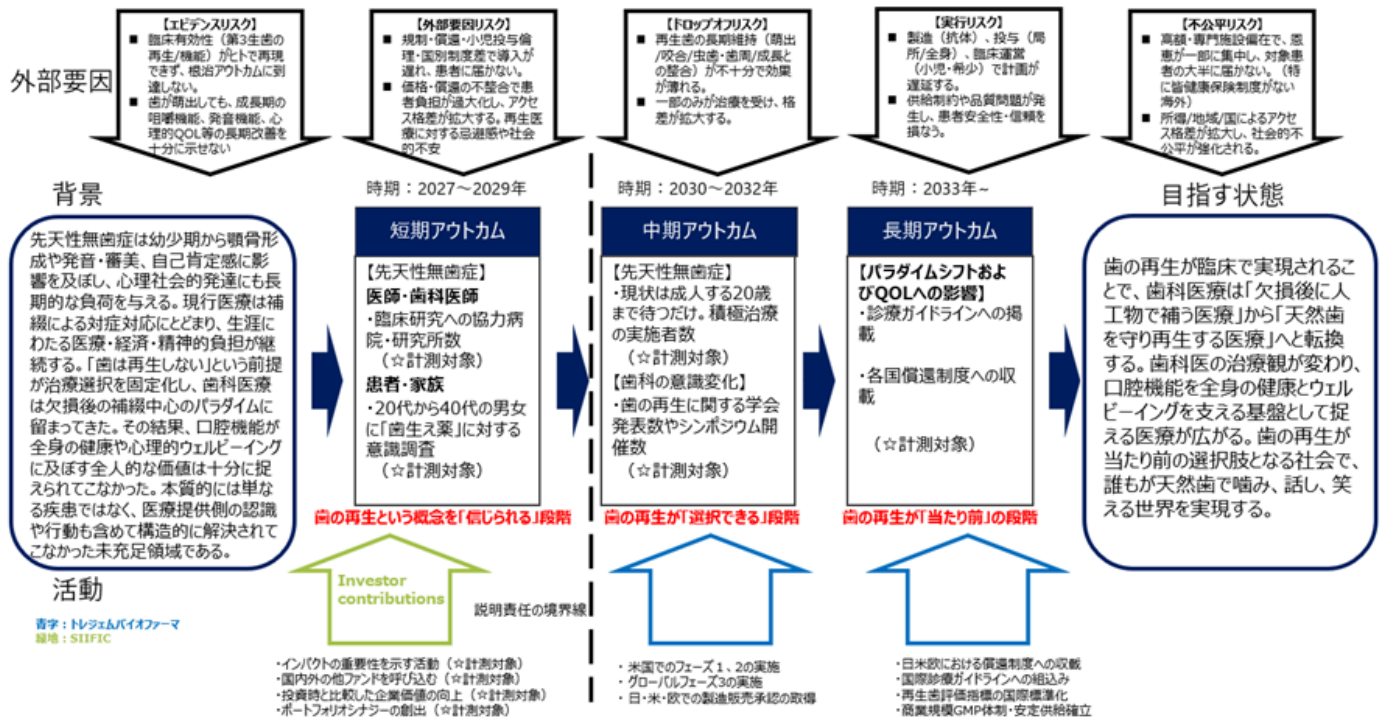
外部要因

【エビデンスリスク】
■ 臨床有効性（第3生歯の再生/機能）がヒトで再現できず、根治アウトカムに到達しない。
■ 歯が萌出しても、成長期の咀嚼機能、発音機能、心理的QOL等の長期改善を十分に示せない

【外部要因リスク】
■ 規制・償還・小児投与倫理・国別制度差で導入が遅れ、患者に届かない。
■ 価格・償還の不整合で患者負担が過大化し、アクセス格差が拡大する。再生医療に対する忌避感や社会的不安

【ドロップオフリスク】
■ 再生歯の長期維持（萌出/咬合/虫歯・歯周/成長との整合）が十分で効果が薄れる。
■ 一部のみが治療を受け、格差が拡大する。

【実行リスク】
■ 製造（抗体）、投与（局所/全身）、臨床運営（小児・希少）で計画が遅延する。
■ 供給制約や品質問題が発生し、患者安全性・信頼を損なう。

【不公平リスク】
■ 高額・専門施設偏在で、恩恵が一部に集中し、対象患者の大半に届かない。（特に皆健康保険制度がない海外）
■ 所得/地域/国によるアクセス格差が拡大し、社会的不公平が強化される。

背景

先天性無歯症は幼少期から顎骨形成や発音・審美、自己肯定感に影響を及ぼし、心理社会的発達にも長期的な負荷を与える。現行医療は補綴による対症対応にとどまり、生涯にわたる医療・経済・精神的負担が継続する。「歯は再生しない」という前提が治療選択を固定化し、歯科医療は欠損後の補綴中心のパラダイムに留まってきた。その結果、口腔機能が全身の健康や心理的ウェルビーイングに及ぼす全人的な価値は十分に捉えられてこなかった。本質的には単なる疾患ではなく、医療提供側の認識や行動も含めて構造的に解決されてこなかった未充足領域である。

時期：2027～2029年

短期アウトカム

【先天性無歯症】
医師・歯科医師
・臨床研究への協力病院・研究所数
（☆計測対象）
患者・家族
・20代から40代の男女に「歯生え薬」に対する意識調査
（☆計測対象）

歯の再生という概念を「信じられる」段階

時期：2030～2032年

中期アウトカム

【先天性無歯症】
・現状は成人する20歳まで待つだけ。積極治療の実施者数
（☆計測対象）
【歯科の意識変化】
・歯の再生に関する学会発表数やシンポジウム開催数
（☆計測対象）

歯の再生が「選択できる」段階

時期：2033年~

長期アウトカム

【パラダイムシフトおよびQOLへの影響】
・診療ガイドラインへの掲載

・各国償還制度への収載

（☆計測対象）

歯の再生が「当たり前」の段階

目指す状態

歯の再生が臨床で実現されることで、歯科医療は「欠損後に人工物で補う医療」から「天然歯を守り再生する医療」へと転換する。歯科医の治療観が変わり、口腔機能を全身の健康とウェルビーイングを支える基盤として捉える医療が広がる。歯の再生が当たり前の選択肢となる社会で、誰もが天然歯で噛み、話し、笑える世界を実現する。

活動

青字：トレジェムバイオファーマ
緑地：SIIFIC

Investor contributions

説明責任の境界線

・インパクトの重要性を示す活動（☆計測対象）
・国内外の他ファンドを呼び込む（☆計測対象）
・投資時と比較した企業価値の向上（☆計測対象）
・ポートフォリオシナジーの創出（☆計測対象）

・米国でのフェーズ１、2の実施
・グローバルフェーズ3の実施
・日・米・欧での製造販売承認の取得

・日米欧における償還制度への収載
・国際診療ガイドラインへの組込み
・再生歯評価指標の国際標準化
・商業規模GMP体制・安定供給確立